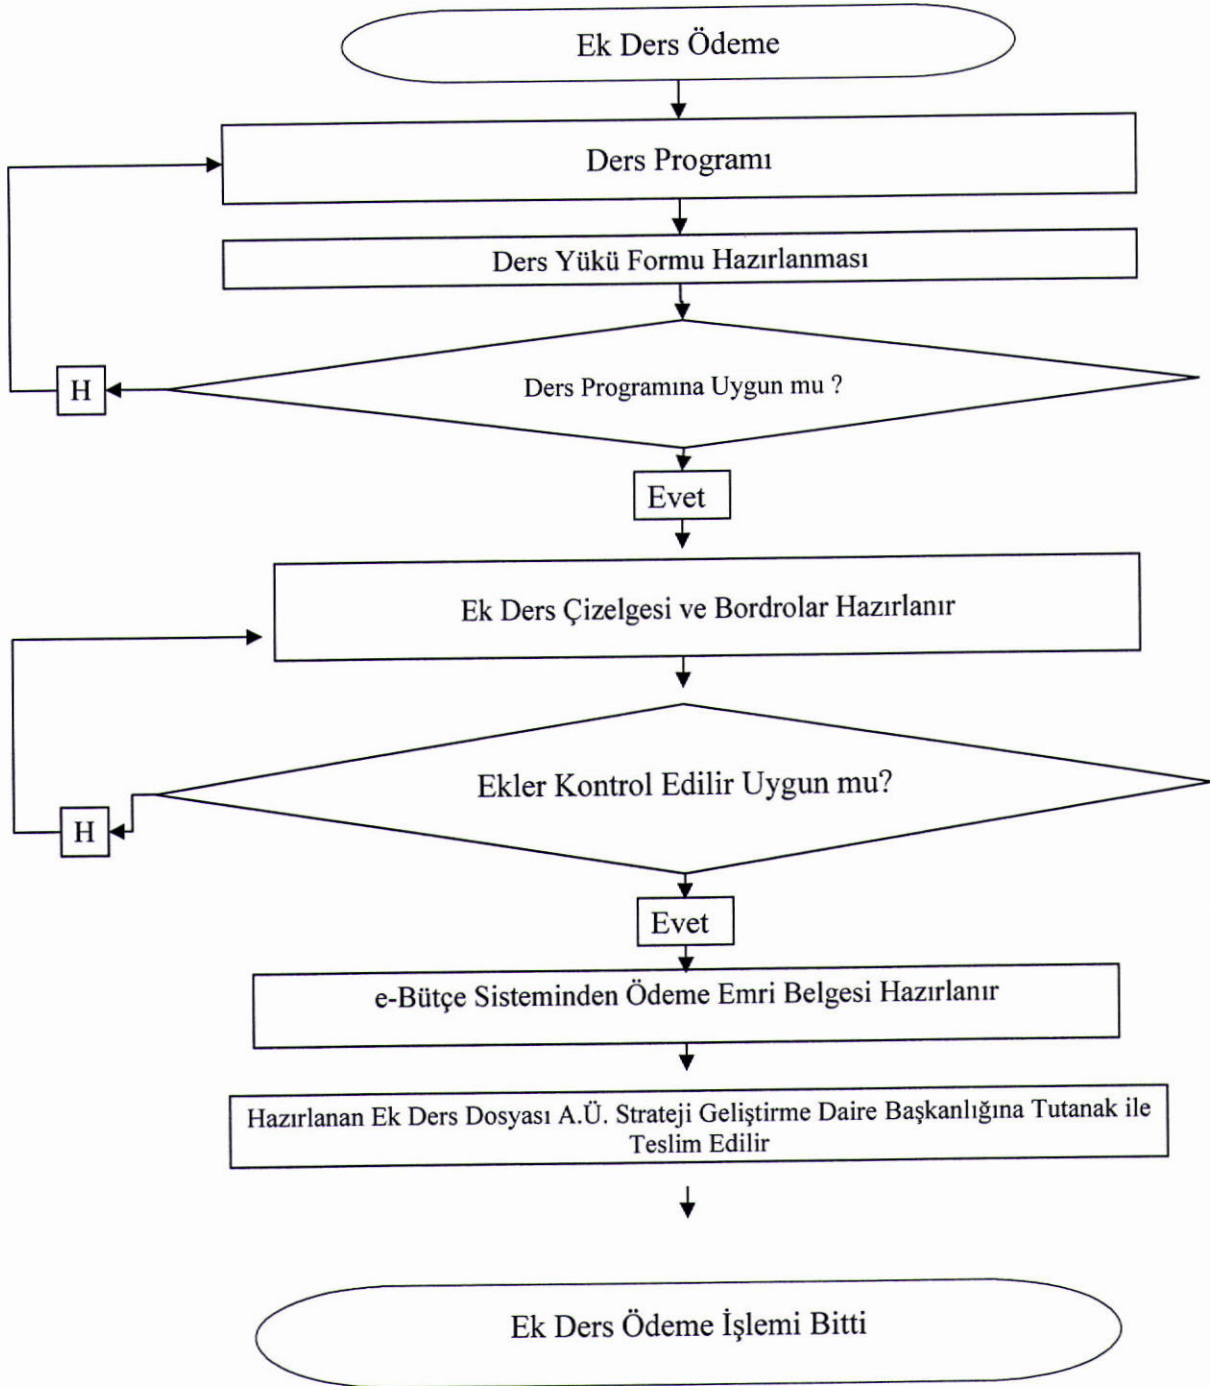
Ek Ders Ödeme

Ders Programı

Ders Yükü Formu Hazırlanması

H

Ders Programına Uygun mu ?

Evet

Ek Ders Çizelgesi ve Bordrolar Hazırlanır

H

Ekler Kontrol Edilir Uygun mu?

Evet

e-Bütçe Sisteminden Ödeme Emri Belgesi Hazırlanır

Hazırlanan Ek Ders Dosyası A.Ü. Strateji Geliştirme Daire Başkanlığına Tutanak ile Teslim Edilir

Ek Ders Ödeme İşlemi Bitti